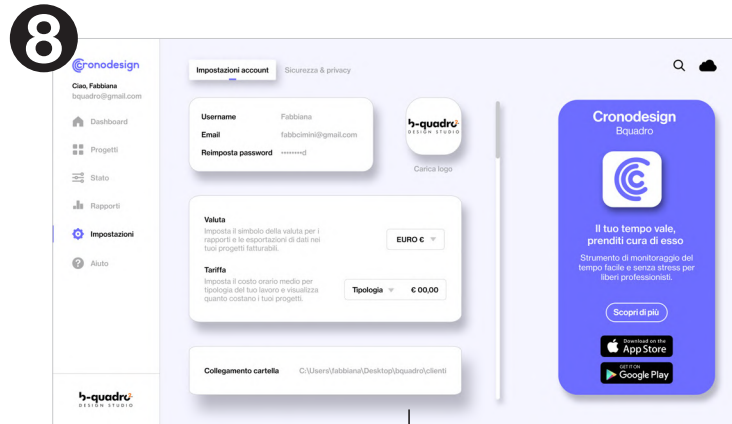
8

Cronodesign

Ciao, Fabbiana
bquadro@gmail.com

Dashboard
Progetti
Stato
Rapporti
Impostazioni
Aiuto

b-quadro
DESIGN STUDIO

Impostazioni account
Sicurezza & privacy

Username Fabbiana
Email fabbcimini@gmail.com
Reimposta password ••••••••d

b-quadro
DESIGN STUDIO
Carica logo

Valuta
Imposta il simbolo della valuta per i rapporti e le esportazioni di dati nei tuoi progetti fatturabili.
EURO €

Tariffa
Imposta il costo orario medio per tipologia del tuo lavoro e visualizza quanto costano i tuoi progetti.
Tipologia
€ 00,00

Collegamento cartella C:\Users\fabbiana\Desktop\bquadro\clienti

Cronodesign
Bquadro

Il tuo tempo vale, prenditi cura di esso

Strumento di monitoraggio del tempo facile e senza stress per liberi professionisti.

Scopri di più

Download on the
App Store

GET IT ON
Google Play